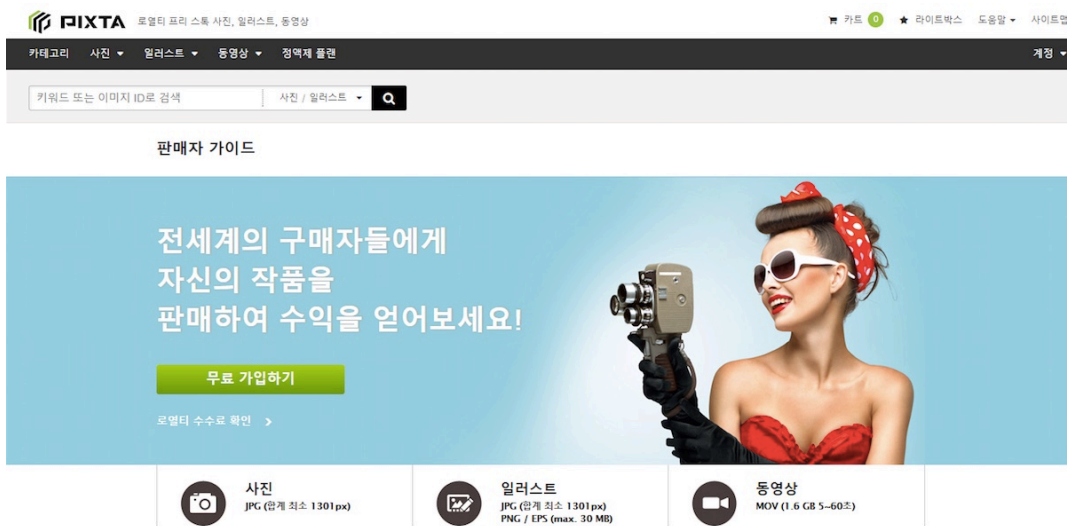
PIXTA 로열티 프리 스톡 사진, 일러스트, 동영상

카트 0 ★ 라이트박스 도움말 사이트맵

카테고리 사진 일러스트 동영상 정액제 플랜 계정

키워드 또는 이미지 ID로 검색 사진 / 일러스트

판매자 가이드

전세계의 구매자들에게 자신의 작품을 판매하여 수익을 얻어보세요!

무료 가입하기

로열티 수수료 확인 >

사진
JPG (합계 최소 1301px)

일러스트
JPG (합계 최소 1301px)
PNG / EPS (max. 30 MB)

동영상
MOV (1.6 GB 5~60초)